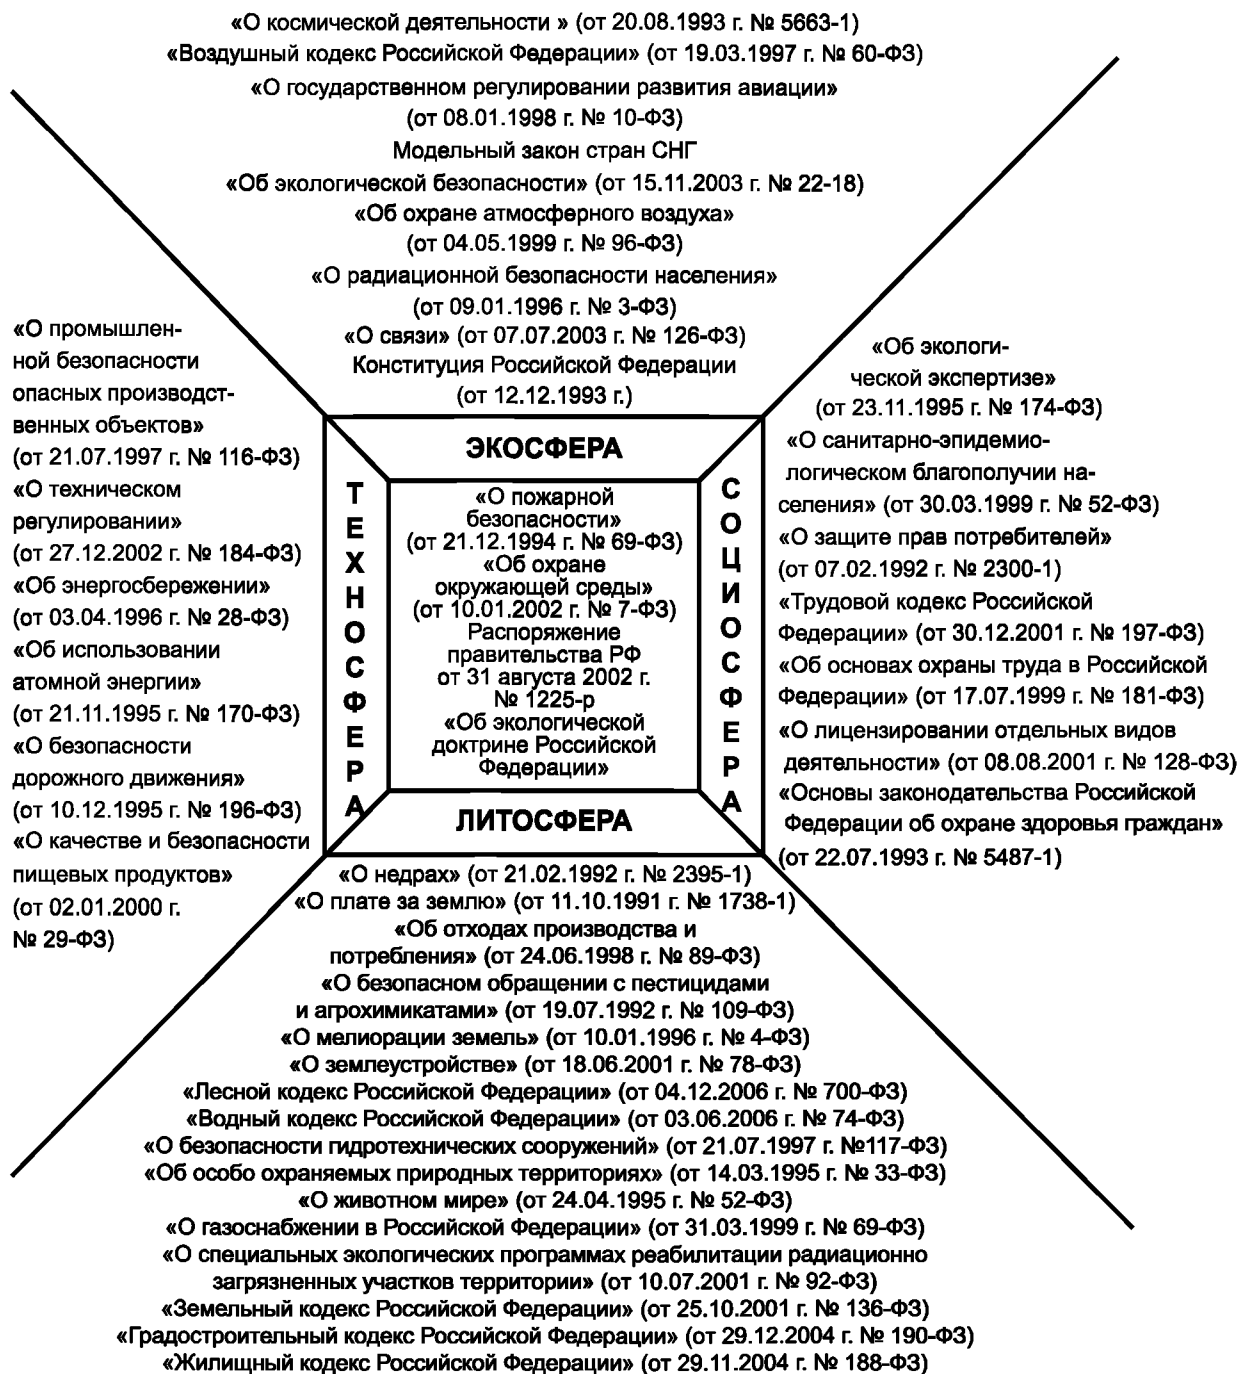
«О космической деятельности » (от 20.08.1993 г. № 5663-1)
«Воздушный кодекс Российской Федерации» (от 19.03.1997 г. № 60-ФЗ)
«О государственном регулировании развития авиации» (от 08.01.1998 г. № 10-ФЗ)
Модельный закон стран СНГ
«Об экологической безопасности» (от 15.11.2003 г. № 22-18)
«Об охране атмосферного воздуха» (от 04.05.1999 г. № 96-ФЗ)
«О радиационной безопасности населения» (от 09.01.1996 г. № 3-ФЗ)
«О связи» (от 07.07.2003 г. № 126-ФЗ)
Конституция Российской Федерации (от 12.12.1993 г.)

«О промышленной безопасности опасных производственных объектов» (от 21.07.1997 г. № 116-ФЗ)
«О техническом регулировании» (от 27.12.2002 г. № 184-ФЗ)
«Об энергосбережении» (от 03.04.1996 г. № 28-ФЗ)
«Об использовании атомной энергии» (от 21.11.1995 г. № 170-ФЗ)
«О безопасности дорожного движения» (от 10.12.1995 г. № 196-ФЗ)
«О качестве и безопасности пищевых продуктов» (от 02.01.2000 г. № 29-ФЗ)

ЭКОСФЕРА

ТЕХНОСФЕРА

«О пожарной безопасности» (от 21.12.1994 г. № 69-ФЗ)
«Об охране окружающей среды» (от 10.01.2002 г. № 7-ФЗ)
Распоряжение правительства РФ от 31 августа 2002 г. № 1225-р «Об экологической доктрине Российской Федерации»

СОЦИОСФЕРА

ЛИТОСФЕРА

«Об экологической экспертизе» (от 23.11.1995 г. № 174-ФЗ)
«О санитарно-эпидемиологическом благополучии населения» (от 30.03.1999 г. № 52-ФЗ)
«О защите прав потребителей» (от 07.02.1992 г. № 2300-1)
«Трудовой кодекс Российской Федерации» (от 30.12.2001 г. № 197-ФЗ)
«Об основах охраны труда в Российской Федерации» (от 17.07.1999 г. № 181-ФЗ)
«О лицензировании отдельных видов деятельности» (от 08.08.2001 г. № 128-ФЗ)
«Основы законодательства Российской Федерации об охране здоровья граждан» (от 22.07.1993 г. № 5487-1)

«О недрах» (от 21.02.1992 г. № 2395-1)
«О плате за землю» (от 11.10.1991 г. № 1738-1)
«Об отходах производства и потребления» (от 24.06.1998 г. № 89-ФЗ)
«О безопасном обращении с пестицидами и агрохимикатами» (от 19.07.1992 г. № 109-ФЗ)
«О мелиорации земель» (от 10.01.1996 г. № 4-ФЗ)
«О землеустройстве» (от 18.06.2001 г. № 78-ФЗ)
«Лесной кодекс Российской Федерации» (от 04.12.2006 г. № 700-ФЗ)
«Водный кодекс Российской Федерации» (от 03.06.2006 г. № 74-ФЗ)
«О безопасности гидротехнических сооружений» (от 21.07.1997 г. №117-ФЗ)
«Об особо охраняемых природных территориях» (от 14.03.1995 г. № 33-ФЗ)
«О животном мире» (от 24.04.1995 г. № 52-ФЗ)
«О газоснабжении в Российской Федерации» (от 31.03.1999 г. № 69-ФЗ)
«О специальных экологических программах реабилитации радиационно загрязненных участков территории» (от 10.07.2001 г. № 92-ФЗ)
«Земельный кодекс Российской Федерации» (от 25.10.2001 г. № 136-ФЗ)
«Градостроительный кодекс Российской Федерации» (от 29.12.2004 г. № 190-ФЗ)
«Жилищный кодекс Российской Федерации» (от 29.11.2004 г. № 188-ФЗ)